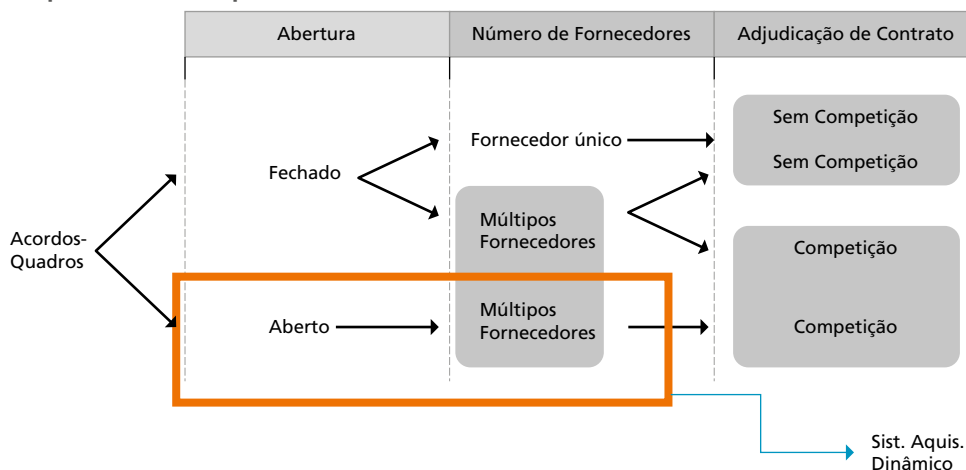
| Abertura | Número de Fornecedores | Adjudicação de Contrato |
|---|---|---|

Acordos-Quadros

Fechado

Fornecedor único

Sem Competição

Sem Competição

Múltiplos Fornecedores

Competição

Aberto

Múltiplos Fornecedores

Competição

Sist. Aquis. Dinâmico